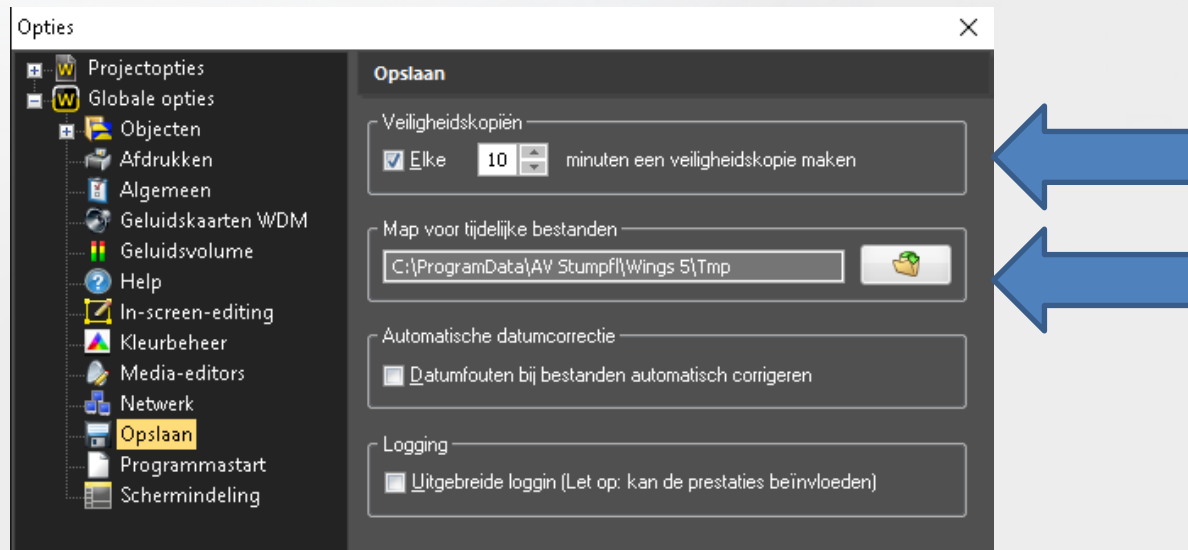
Opties

Projectopties
Globale opties
Objecten
Afdrukken
Algemeen
Geluidskaarten WDM
Geluidsvolume
Help
In-screen-editing
Kleurbeheer
Media-editors
Netwerk
Opslaan
Programmastart
Schermindeling

Opslaan

Veiligheidskopiën
Elke 10 minuten een veiligheidskopie maken

Map voor tijdelijke bestanden
C:\ProgramData\AV Stumpfl\Wings 5\Tmp

Automatische datumcorrectie
Datumfouten bij bestanden automatisch corrigeren

Logging
Uitgebreide loggin (Let op: kan de prestaties beïnvloeden)